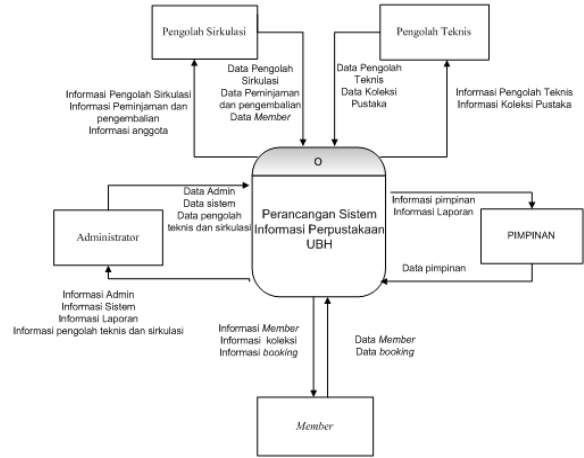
Pengolah Sirkulasi

Pengolah Teknis

Informasi Pengolah Sirkulasi
Informasi Peminjaman dan pengembalian
Informasi anggota

Data Pengolah Sirkulasi
Data Peminjaman dan pengembalian
Data *Member*

Data Pengolah Teknis
Data Koleksi Pustaka

Informasi Pengolah Teknis
Informasi Koleksi Pustaka

O

Perancangan Sistem Informasi Perpustakaan UBH

Data Admin
Data sistem
Data pengolah teknis dan sirkulasi

Administrator

Informasi pimpinan
Informasi Laporan

PIMPINAN

Data pimpinan

Informasi Admin
Informasi Sistem
Informasi Laporan
Informasi pengolah teknis dan sirkulasi

Informasi *Member*
Informasi koleksi
Informasi *booking*

Data *Member*
Data *booking*

*Member*